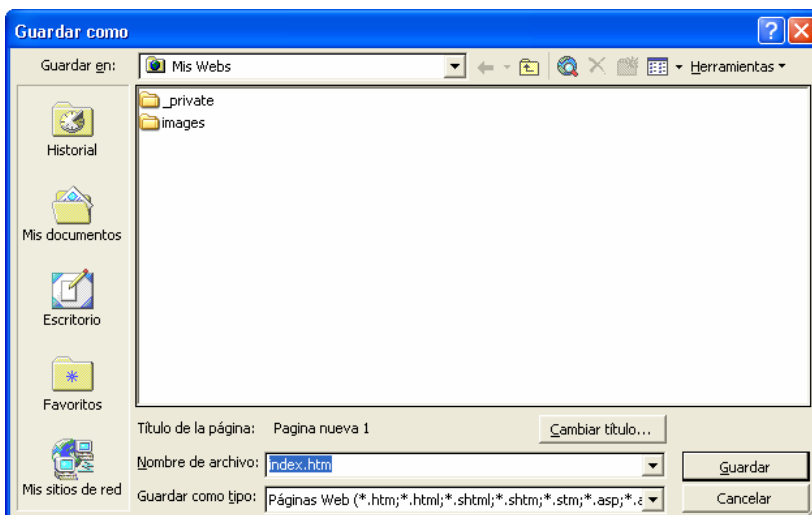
Guardar como

Guardar en: Mis Webs

Herramientas

_private
images

Historial

Mis documentos

Escritorio

Favoritos

Mis sitios de red

Título de la página: Pagina nueva 1

Cambiar título...

Nombre de archivo: index.htm

Guardar

Guardar como tipo: Páginas Web (*.htm;*.html;*.shtml;*.shtm;*.stm;*.asp;*.a

Cancelar